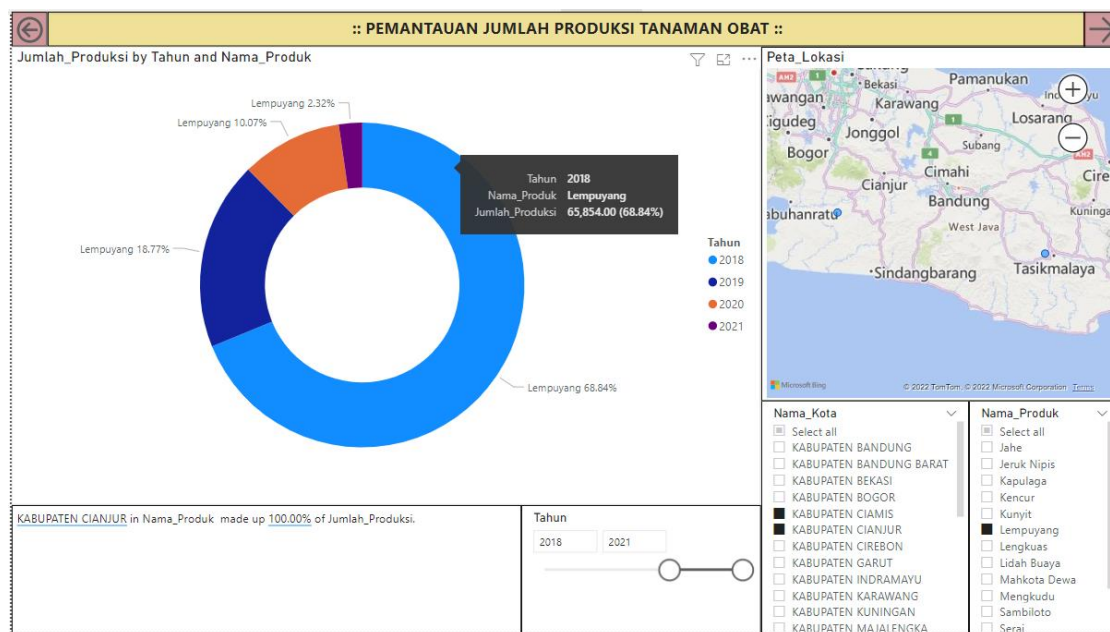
:: PEMANTAUAN JUMLAH PRODUKSI TANAMAN OBAT ::

Jumlah_Produksi by Tahun and Nama_Produk

Lempuyang 2.32%
Lempuyang 10.07%
Lempuyang 18.77%
Lempuyang 68.84%

Tahun 2018
Nama_Produk Lempuyang
Jumlah_Produksi 65,854.00 (68.84%)

Tahun
2018
2019
2020
2021

Peta_Lokasi

Bekasi
Pamanukan
Karawang
Losarang
Jonggol
Bogor
Subang
Cimahi
Cianjur
Bandung
West Java
Sindangbarang
Tasikmalaya
Kuninga
Cire
Microsoft Bing
© 2022 TomTom © 2022 Microsoft Corporation Terms

Nama_Kota
Select all
KABUPATEN BANDUNG
KABUPATEN BANDUNG BARAT
KABUPATEN BEKASI
KABUPATEN BOGOR
KABUPATEN CIAMIS
KABUPATEN CIANJUR
KABUPATEN CIREBON
KABUPATEN GARUT
KABUPATEN INDRAMAYU
KABUPATEN KARAWANG
KABUPATEN KUNINGAN
KABUPATEN MAJALENGKA

Nama_Produk
Select all
Jahe
Jeruk Nipis
Kapulaga
Kencur
Kunyit
Lempuyang
Lengkuas
Lidah Buaya
Mahkota Dewa
Mengkudu
Sambiloto
Serai

KABUPATEN CIANJUR in Nama_Produk made up 100.00% of Jumlah_Produksi.

Tahun
2018
2021